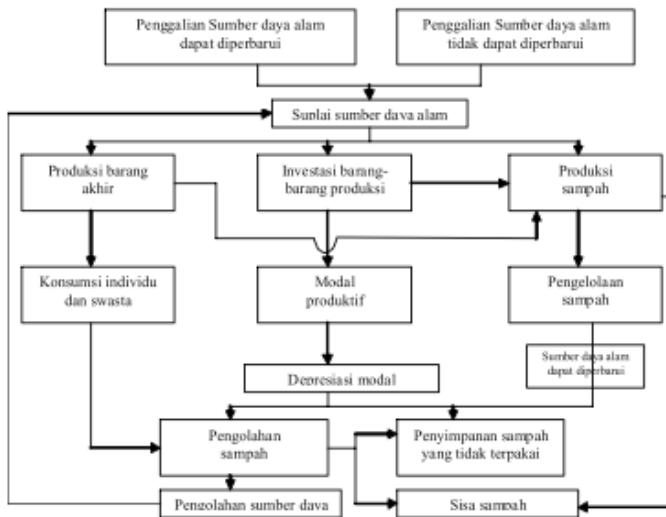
Penggalian Sumber daya alam dapat diperbarui

Penggalian Sumber daya alam tidak dapat diperbarui

Suplai sumber daya alam

Produksi barang akhir

Investasi barang-barang produksi

Produksi sampah

Konsumsi individu dan swasta

Modal produktif

Pengelolaan sampah

Sumber daya alam dapat diperbarui

Depresiasi modal

Pengolahan sampah

Penyimpanan sampah yang tidak terpakai

Pengolahan sumber daya

Sisa sampah